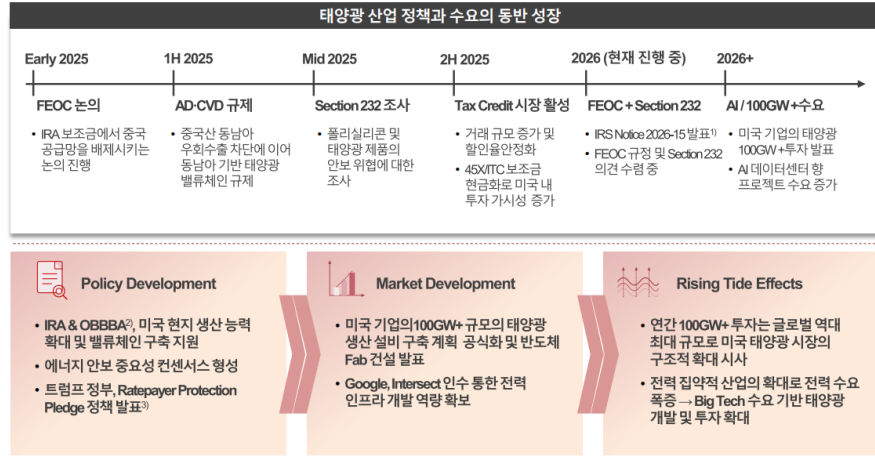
태양광 산업 정책과 수요의 동반 성장

Early 2025

FEOC 논의

• IRA 보조금에서 중국 공급망을 배제시키는 논의 진행

1H 2025

AD·CVD 규제

• 중국산 동남아 우회수출 차단에 이어 동남아 기반 태양광 밸류체인 규제

Mid 2025

Section 232 조사

• 폴리실리콘 및 태양광 제품의 안보 위협에 대한 조사

2H 2025

Tax Credit 시장 활성

• 거래 규모 증가 및 할인율안정화

• 45X/ITC 보조금 현금화로 미국 내 투자 가시성 증가

2026 (현재 진행 중)

FEOC + Section 232

• IRS Notice 2026-15 발표$^{1)}$

• FEOC 규정 및 Section 232 의견 수렴 중

2026+

AI / 100GW + 수요

• 미국 기업의 태양광 100GW+투자 발표

• AI 데이터센터 향 프로젝트 수요 증가

Policy Development

• IRA & OBBBA$^{2)}$, 미국 현지 생산 능력 확대 및 밸류체인 구축 지원

• 에너지 안보 중요성 컨센서스 형성

• 트럼프 정부, Ratepayer Protection Pledge 정책 발표$^{3)}$

Market Development

• 미국 기업의100GW+ 규모의 태양광 생산 설비 구축 계획 공식화 및 반도체 Fab 건설 발표

• Google, Intersect 인수 통한 전력 인프라 개발 역량 확보

Rising Tide Effects

• 연간 100GW+ 투자는 글로벌 역대 최대 규모로 미국 태양광 시장의 구조적 확대 시사

• 전력 집약적 산업의 확대로 전력 수요 폭증 → Big Tech 수요 기반 태양광 개발 및 투자 확대